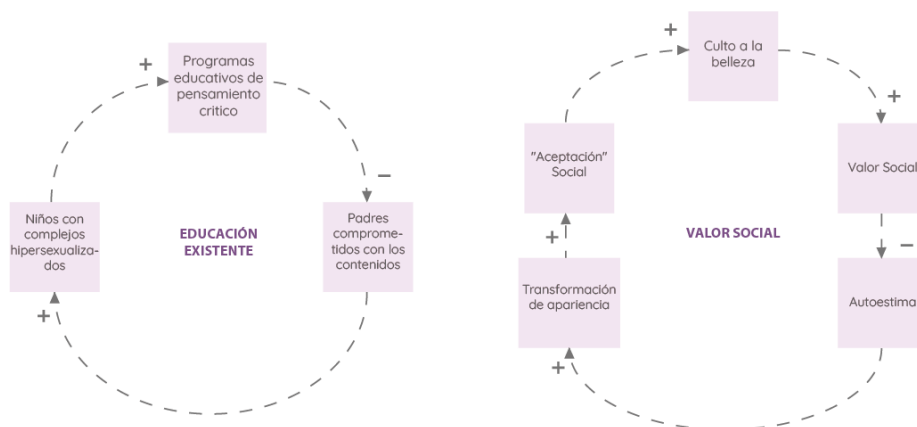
+

Programas educativos de pensamiento crítico

−

Padres comprometidos con los contenidos

EDUCACIÓN EXISTENTE

Niños con complejos hipersexualizados

+

+

Culto a la belleza

+

Valor Social

−

Autoestima

VALOR SOCIAL

"Aceptación" Social

+

Transformación de apariencia

+